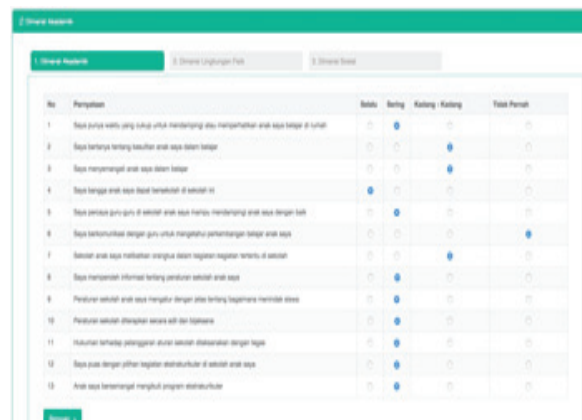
2. Dimensi Akademik

1. Dimensi Akademik | 2. Dimensi Lingkungan Fisik | 3. Dimensi Sosial

| No | Pernyataan | Selalu | Sering | Kadang - Kadang | Tidak Pernah |
|---|---|---|---|---|---|
| 1 | Saya punya waktu yang cukup untuk mendampingi atau memperhatikan anak saya belajar di rumah | | | | |
| 2 | Saya bertanya tentang kesulitan anak saya dalam belajar | | | | |
| 3 | Saya menyemangati anak saya dalam belajar | | | | |
| 4 | Saya bangga anak saya dapat bersekolah di sekolah ini | | | | |
| 5 | Saya percaya guru-guru di sekolah anak saya mampu mendampingi anak saya dengan baik | | | | |
| 6 | Saya berkomunikasi dengan guru untuk mengetahui perkembangan belajar anak saya | | | | |
| 7 | Sekolah anak saya melibatkan orangtua dalam kegiatan-kegiatan tertentu di sekolah | | | | |
| 8 | Saya mendapatkan informasi tentang peraturan sekolah anak saya | | | | |
| 9 | Peraturan sekolah anak saya mengatur dengan jelas tentang bagaimana menindak siswa | | | | |
| 10 | Peraturan sekolah diterapkan secara adil dan bijaksana | | | | |
| 11 | Hukuman terhadap pelanggaran aturan sekolah dilaksanakan dengan tegas | | | | |
| 12 | Saya puas dengan pilihan kegiatan ekstrakurikuler di sekolah anak saya | | | | |
| 13 | Anak saya bersemangat mengikuti program ekstrakurikuler | | | | |

Simpan »